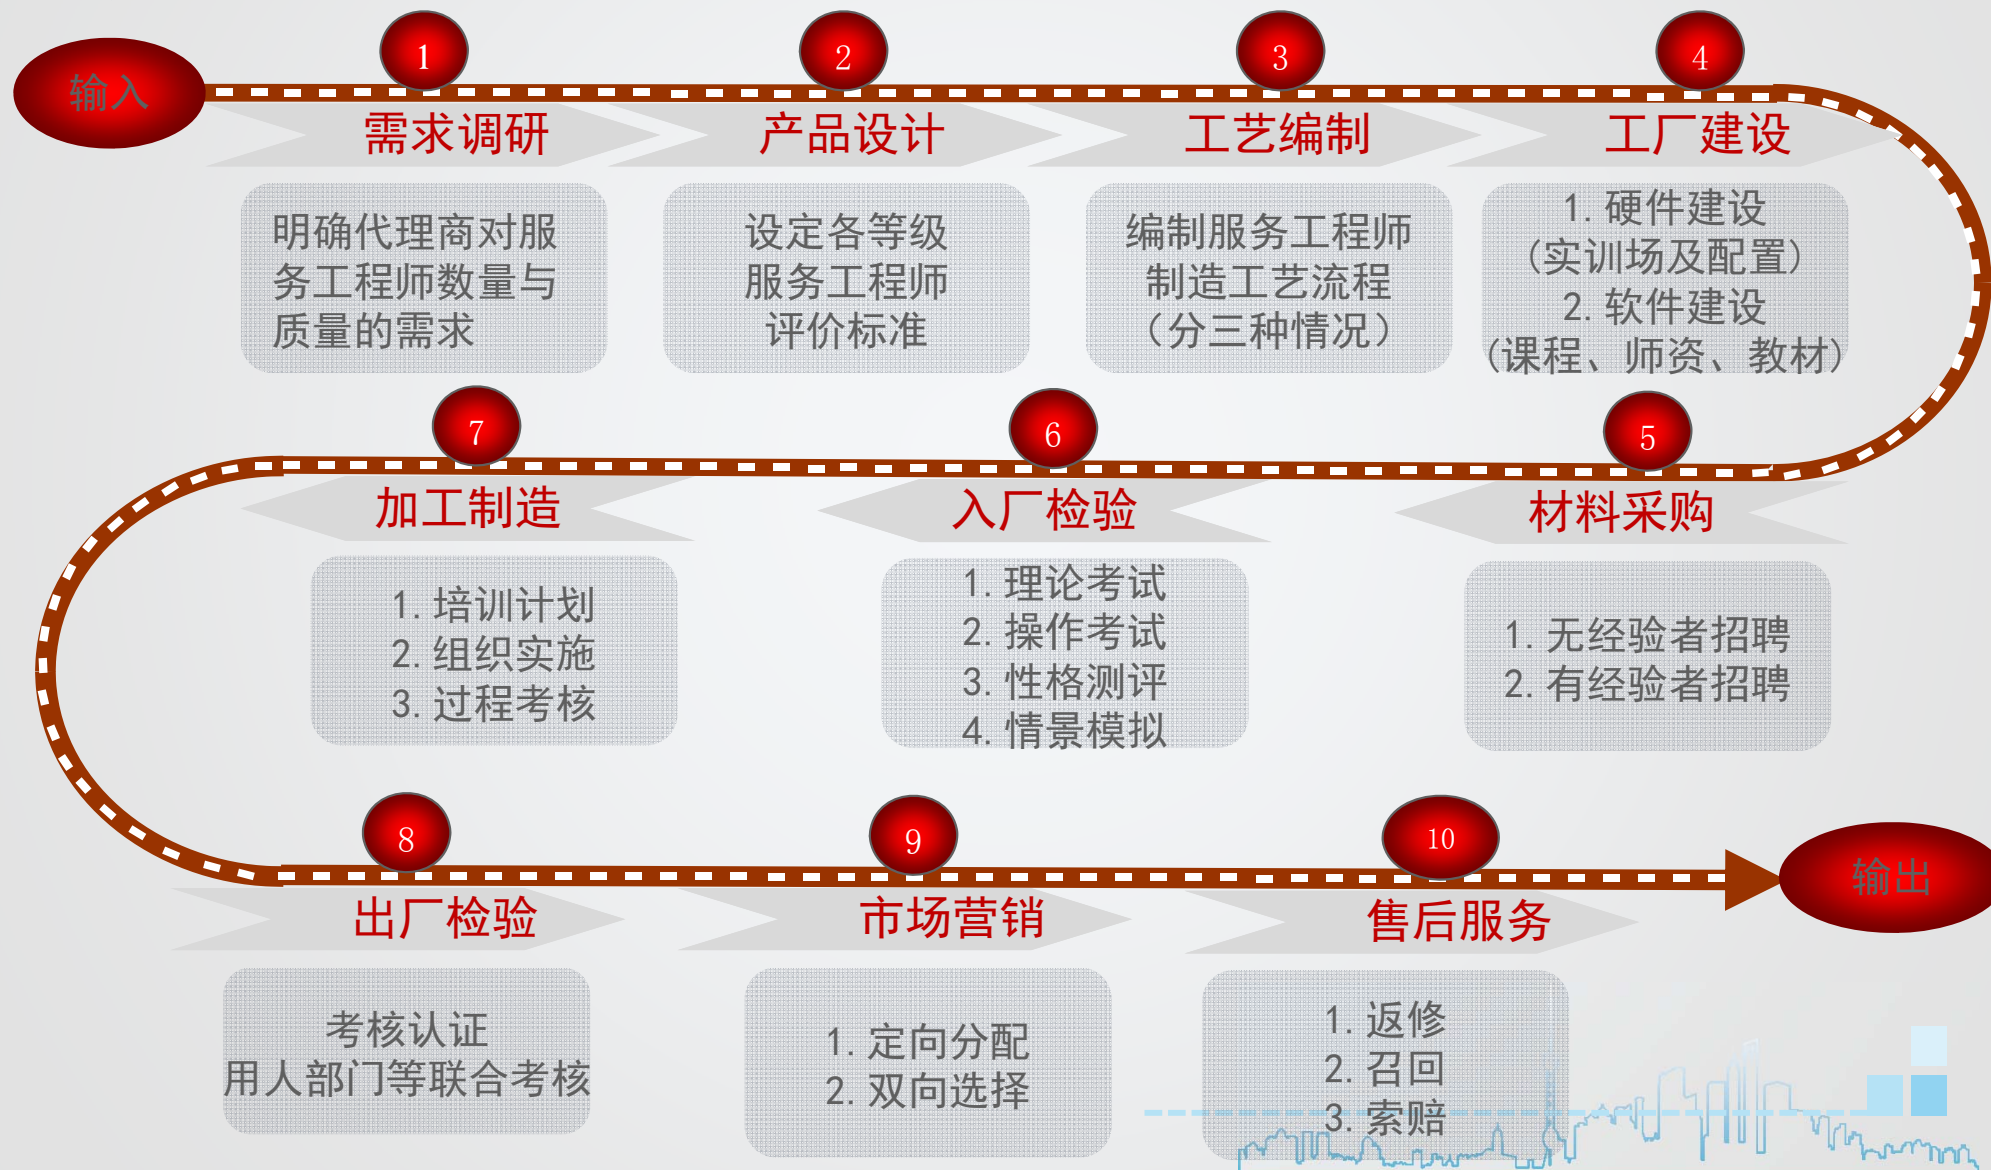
输入

1
需求调研
明确代理商对服务工程师数量与质量的需求

2
产品设计
设定各等级服务工程师评价标准

3
工艺编制
编制服务工程师制造工艺流程（分三种情况）

4
工厂建设
1. 硬件建设（实训场及配置）
2. 软件建设（课程、师资、教材）

5
材料采购
1. 无经验者招聘
2. 有经验者招聘

6
入厂检验
1. 理论考试
2. 操作考试
3. 性格测评
4. 情景模拟

7
加工制造
1. 培训计划
2. 组织实施
3. 过程考核

8
出厂检验
考核认证
用人部门等联合考核

9
市场营销
1. 定向分配
2. 双向选择

10
售后服务
1. 返修
2. 召回
3. 索赔

输出